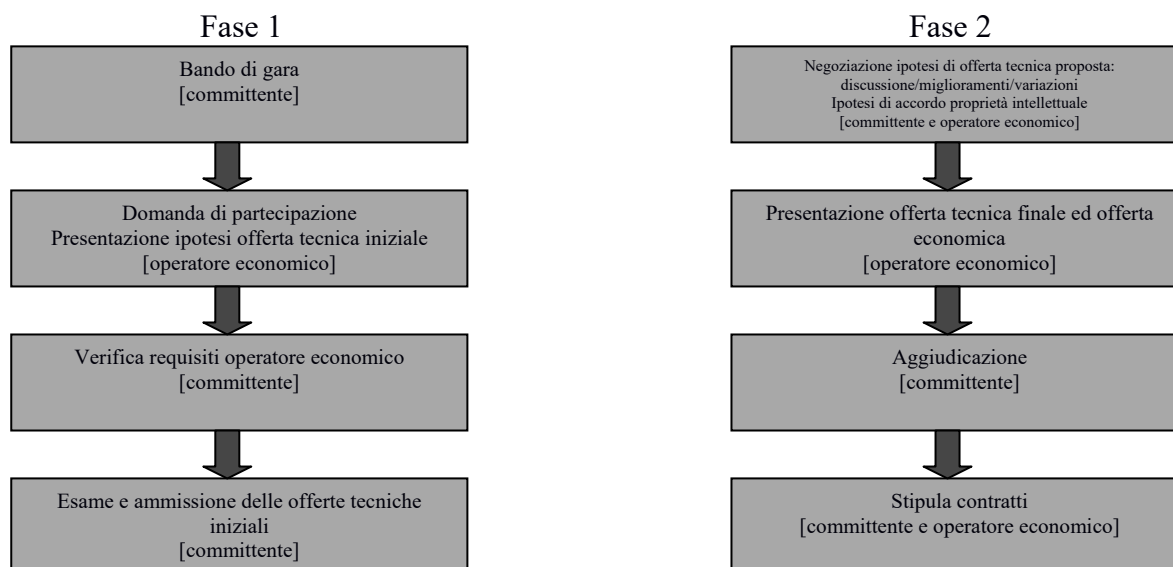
Fase 1

Bando di gara
[committente]

Domanda di partecipazione
Presentazione ipotesi offerta tecnica iniziale
[operatore economico]

Verifica requisiti operatore economico
[committente]

Esame e ammissione delle offerte tecniche iniziali
[committente]

Fase 2

Negoziazione ipotesi di offerta tecnica proposta: discussione/miglioramenti/variazioni
Ipotesi di accordo proprietà intellettuale
[committente e operatore economico]

Presentazione offerta tecnica finale ed offerta economica
[operatore economico]

Aggiudicazione
[committente]

Stipula contratti
[committente e operatore economico]